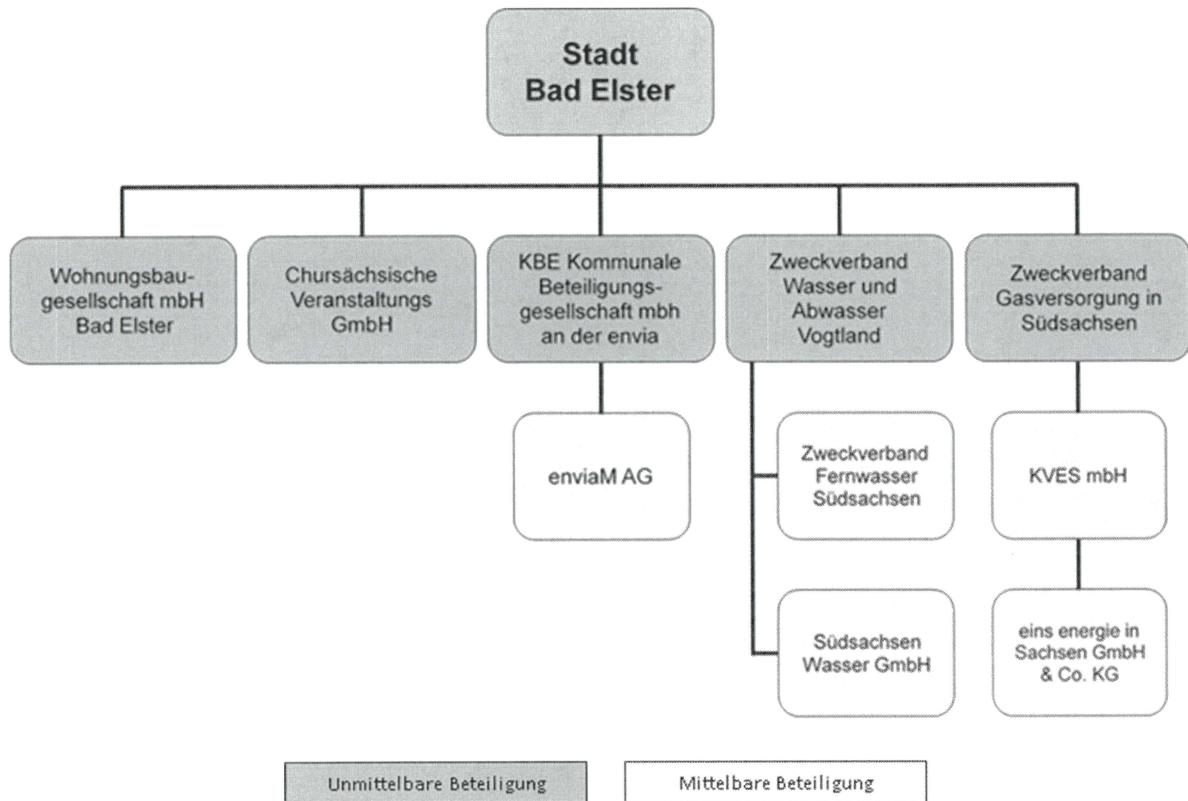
Stadt Bad Elster

Wohnungsbaugesellschaft mbH Bad Elster

Chursächsische Veranstaltungs GmbH

KBE Kommunale Beteiligungsgesellschaft mbh an der envia

Zweckverband Wasser und Abwasser Vogtland

Zweckverband Gasversorgung in Südsachsen

enviaM AG

Zweckverband Fernwasser Südsachsen

Südsachsen Wasser GmbH

KVES mbH

eins energie in Sachsen GmbH & Co. KG

Unmittelbare Beteiligung

Mittelbare Beteiligung